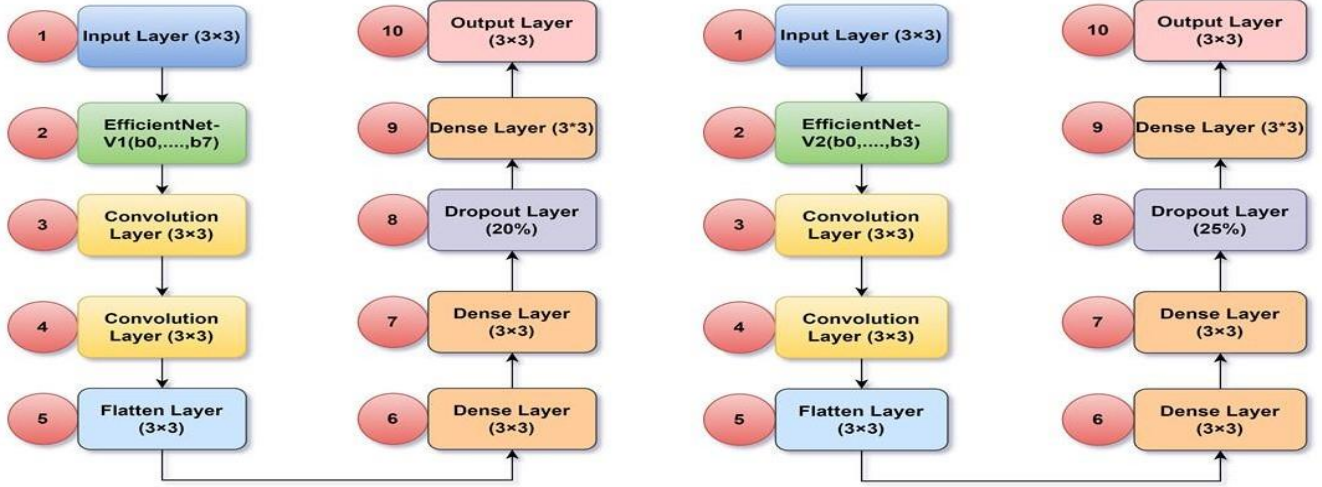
1 Input Layer (3×3)

2 EfficientNet-V1(b0,....,b7)

3 Convolution Layer (3×3)

4 Convolution Layer (3×3)

5 Flatten Layer (3×3)

6 Dense Layer (3×3)

7 Dense Layer (3×3)

8 Dropout Layer (20%)

9 Dense Layer (3*3)

10 Output Layer (3×3)

1 Input Layer (3×3)

2 EfficientNet-V2(b0,....,b3)

3 Convolution Layer (3×3)

4 Convolution Layer (3×3)

5 Flatten Layer (3×3)

6 Dense Layer (3×3)

7 Dense Layer (3×3)

8 Dropout Layer (25%)

9 Dense Layer (3*3)

10 Output Layer (3×3)